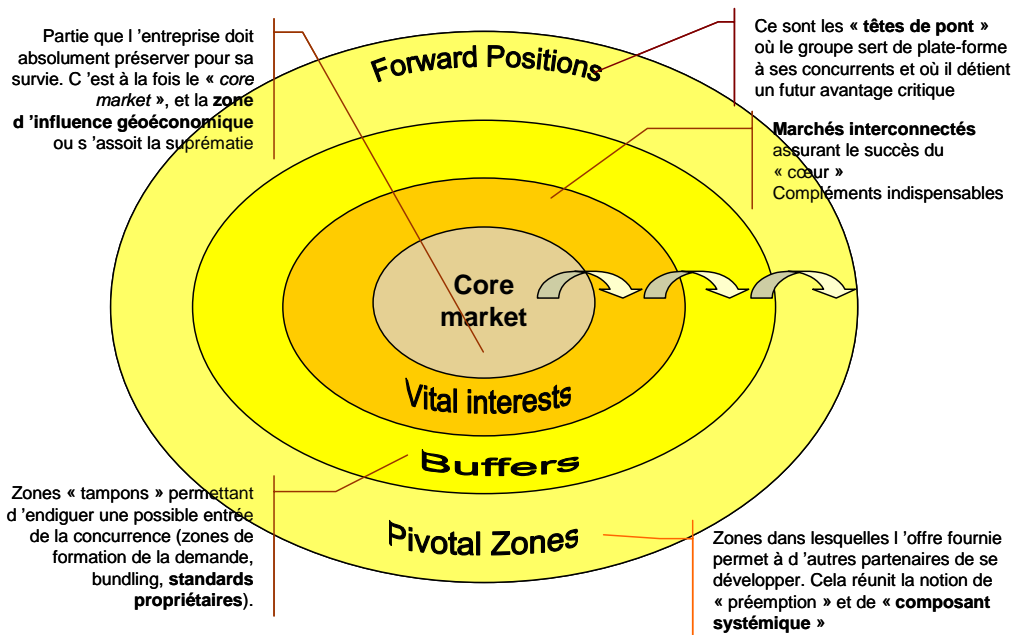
Partie que l 'entreprise doit absolument préserver pour sa survie. C 'est à la fois le « *core market* », et la **zone d 'influence géoéconomique** ou s 'assoit la suprématie

Forward Positions

Ce sont les **« têtes de pont »** où le groupe sert de plate-forme à ses concurrents et où il détient un futur avantage critique

**Marchés interconnectés** assurant le succès du « cœur » Compléments indispensables

Core market

Vital interests

Buffers

Zones « tampons » permettant d 'endiguer une possible entrée de la concurrence (zones de formation de la demande, bundling, **standards propriétaires**).

Pivotal Zones

Zones dans lesquelles l 'offre fournie permet à d 'autres partenaires de se développer. Cela réunit la notion de « préemption » et de **« composant systémique »**